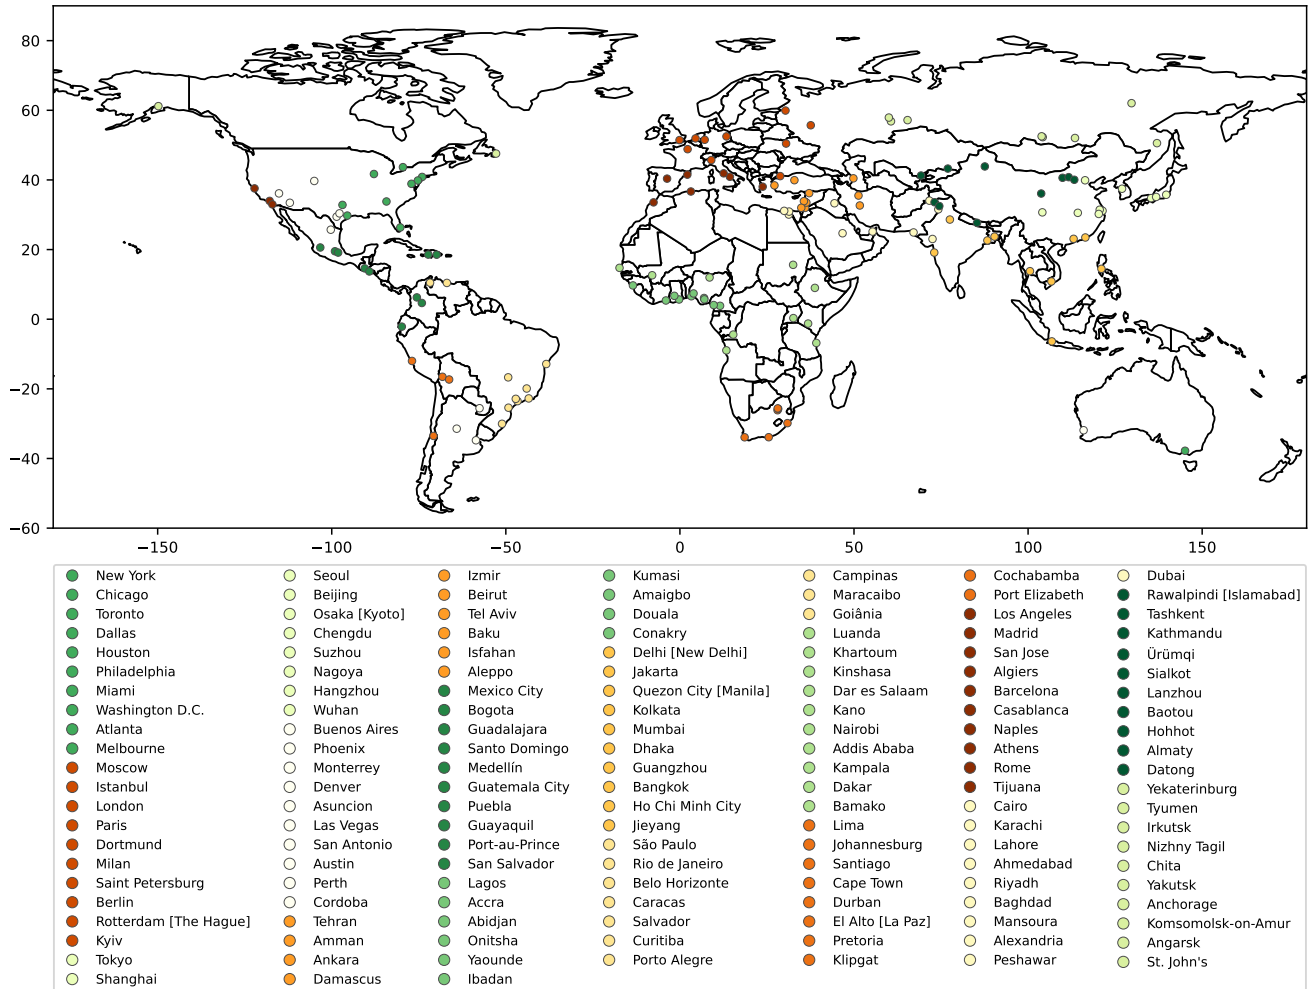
80
60
40
20
0
−20
−40
−60
−150
−100
−50
0
50
100
150

New York
Chicago
Toronto
Dallas
Houston
Philadelphia
Miami
Washington D.C.
Atlanta
Melbourne
Moscow
Istanbul
London
Paris
Dortmund
Milan
Saint Petersburg
Berlin
Rotterdam [The Hague]
Kyiv
Tokyo
Shanghai

Seoul
Beijing
Osaka [Kyoto]
Chengdu
Suzhou
Nagoya
Hangzhou
Wuhan
Buenos Aires
Phoenix
Monterrey
Denver
Asuncion
Las Vegas
San Antonio
Austin
Perth
Cordoba
Tehran
Amman
Ankara
Damascus

Izmir
Beirut
Tel Aviv
Baku
Isfahan
Aleppo
Mexico City
Bogota
Guadalajara
Santo Domingo
Medellín
Guatemala City
Puebla
Guayaquil
Port-au-Prince
San Salvador
Lagos
Accra
Abidjan
Onitsha
Yaounde
Ibadan

Kumasi
Amaigbo
Douala
Conakry
Delhi [New Delhi]
Jakarta
Quezon City [Manila]
Kolkata
Mumbai
Dhaka
Guangzhou
Bangkok
Ho Chi Minh City
Jieyang
São Paulo
Rio de Janeiro
Belo Horizonte
Caracas
Salvador
Curitiba
Porto Alegre

Campinas
Maracaibo
Goiânia
Luanda
Khartoum
Kinshasa
Dar es Salaam
Kano
Nairobi
Addis Ababa
Kampala
Dakar
Bamako
Lima
Johannesburg
Santiago
Cape Town
Durban
El Alto [La Paz]
Pretoria
Klipgat

Cochabamba
Port Elizabeth
Los Angeles
Madrid
San Jose
Algiers
Barcelona
Casablanca
Naples
Athens
Rome
Tijuana
Cairo
Karachi
Lahore
Ahmedabad
Riyadh
Baghdad
Mansoura
Alexandria
Peshawar

Dubai
Rawalpindi [Islamabad]
Tashkent
Kathmandu
Ürümqi
Sialkot
Lanzhou
Baotou
Hohhot
Almaty
Datong
Yekaterinburg
Tyumen
Irkutsk
Nizhny Tagil
Chita
Yakutsk
Anchorage
Komsomolsk-on-Amur
Angarsk
St. John's